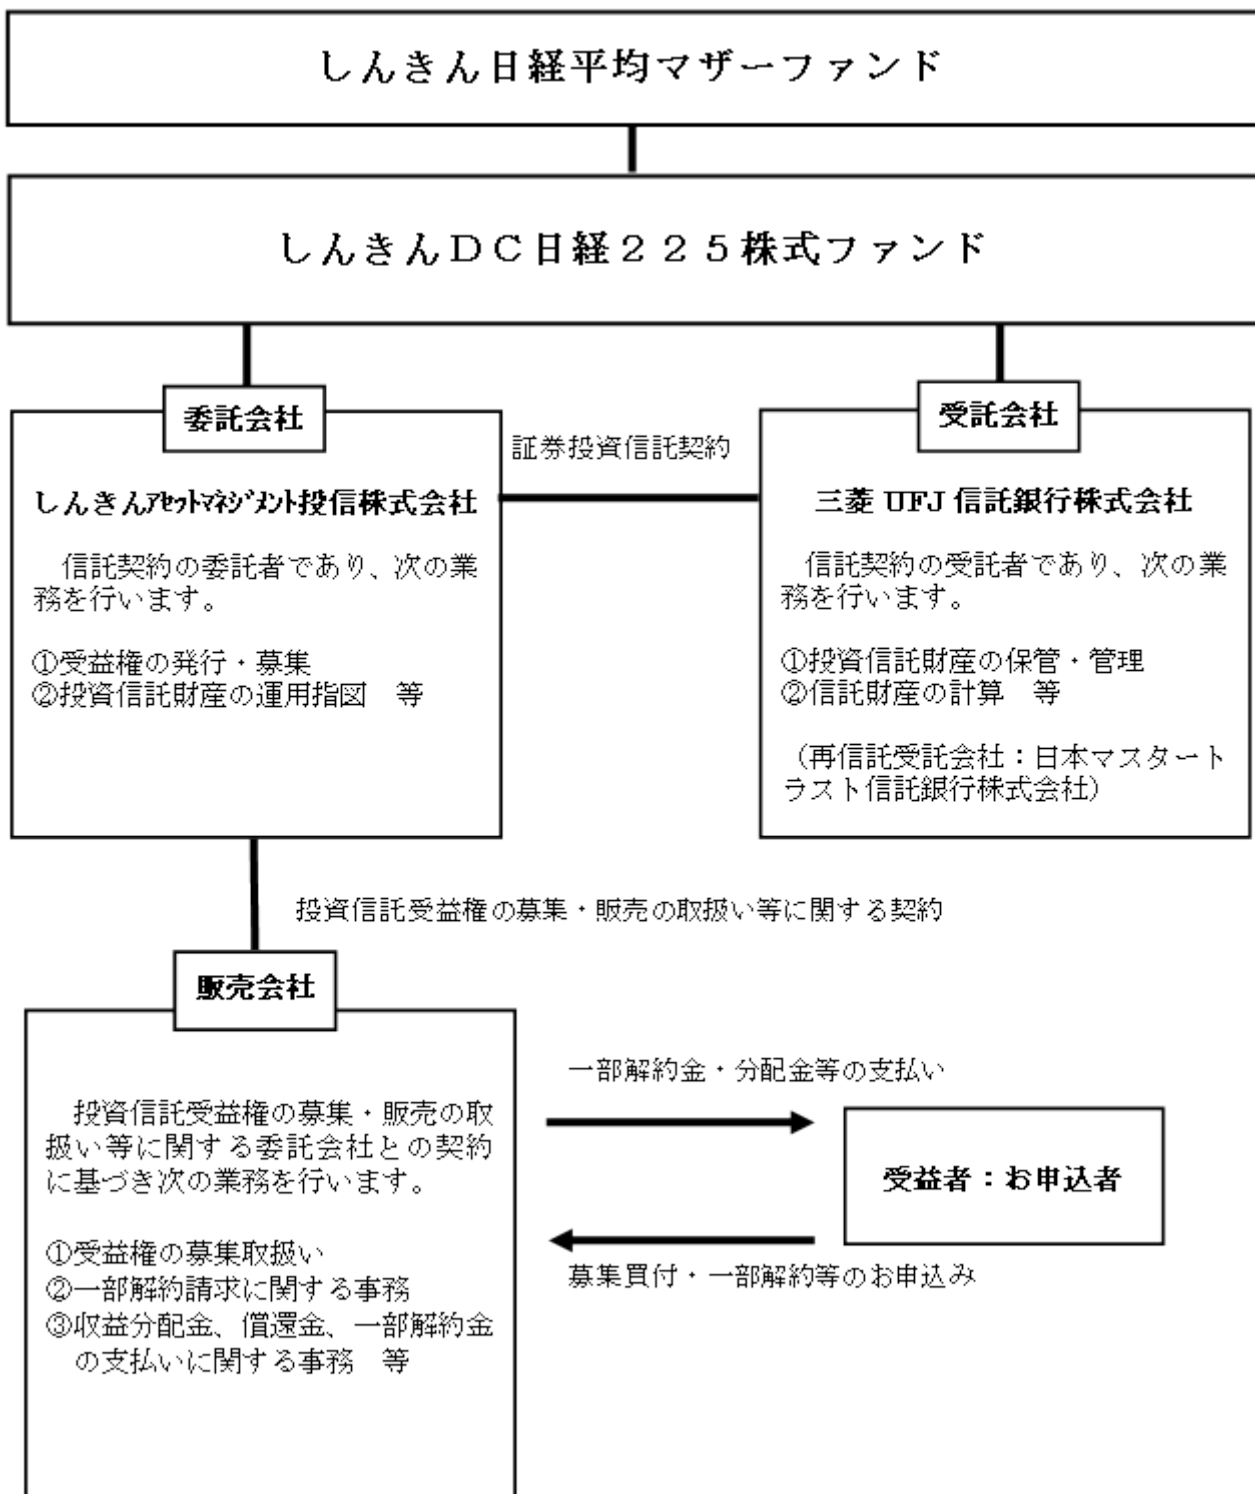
しんきん日経平均マザーファンド

しんきんＤＣ日経２２５株式ファンド

委託会社

しんきんｱｾｯﾄﾏﾈｼﾞﾒﾝﾄ投信株式会社

信託契約の委託者であり、次の業務を行います。

①受益権の発行・募集
②投資信託財産の運用指図　等

証券投資信託契約

受託会社

三菱 UFJ 信託銀行株式会社

信託契約の受託者であり、次の業務を行います。

①投資信託財産の保管・管理
②信託財産の計算　等

（再信託受託会社：日本マスタートラスト信託銀行株式会社）

投資信託受益権の募集・販売の取扱い等に関する契約

販売会社

投資信託受益権の募集・販売の取扱い等に関する委託会社との契約に基づき次の業務を行います。

①受益権の募集取扱い
②一部解約請求に関する事務
③収益分配金、償還金、一部解約金の支払いに関する事務　等

一部解約金・分配金等の支払い

受益者：お申込者

募集買付・一部解約等のお申込み